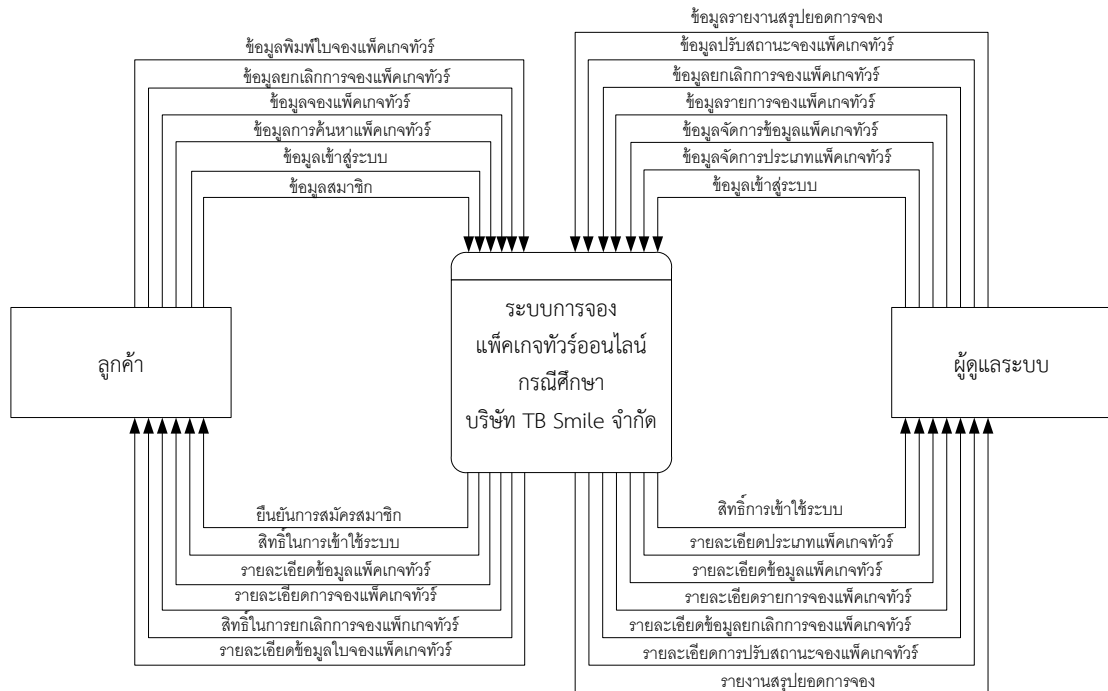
ข้อมูลพิมพ์ใบจองแพ็คเกจทัวร์
ข้อมูลยกเลิกการจองแพ็คเกจทัวร์
ข้อมูลจองแพ็คเกจทัวร์
ข้อมูลการค้นหาแพ็คเกจทัวร์
ข้อมูลเข้าสู่ระบบ
ข้อมูลสมาชิก

ข้อมูลรายงานสรุปยอดการจอง
ข้อมูลปรับสถานะจองแพ็คเกจทัวร์
ข้อมูลยกเลิกการจองแพ็คเกจทัวร์
ข้อมูลรายการจองแพ็คเกจทัวร์
ข้อมูลจัดการข้อมูลแพ็คเกจทัวร์
ข้อมูลจัดการประเภทแพ็คเกจทัวร์
ข้อมูลเข้าสู่ระบบ

ลูกค้า

ระบบการจอง
แพ็คเกจทัวร์ออนไลน์
กรณีศึกษา
บริษัท TB Smile จำกัด

ผู้ดูแลระบบ

ยืนยันการสมัครสมาชิก
สิทธิ์ในการเข้าใช้ระบบ
รายละเอียดข้อมูลแพ็คเกจทัวร์
รายละเอียดการจองแพ็คเกจทัวร์
สิทธิ์ในการยกเลิกการจองแพ็กเกจทัวร์
รายละเอียดข้อมูลใบจองแพ็คเกจทัวร์

สิทธิ์การเข้าใช้ระบบ
รายละเอียดประเภทแพ็คเกจทัวร์
รายละเอียดข้อมูลแพ็คเกจทัวร์
รายละเอียดรายการจองแพ็คเกจทัวร์
รายละเอียดข้อมูลยกเลิกการจองแพ็คเกจทัวร์
รายละเอียดการปรับสถานะจองแพ็คเกจทัวร์
รายงานสรุปยอดการจอง